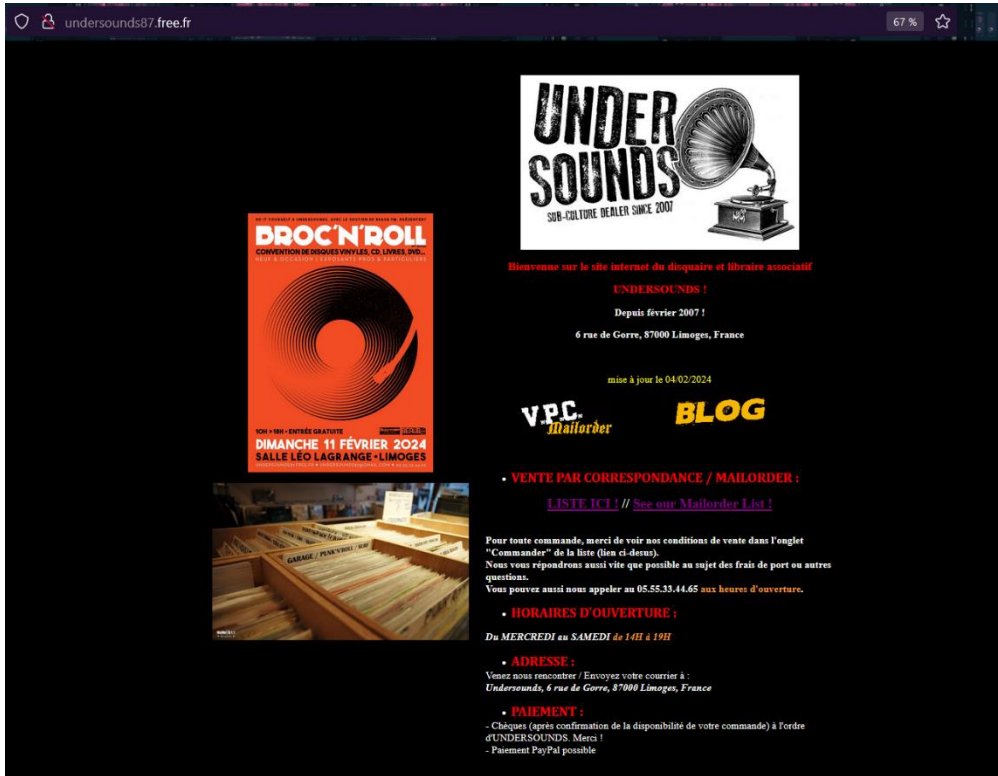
undersounds87.free.fr

67 %

BROC'N'ROLL

CONVENTION DE DISQUES VINYLES, CD, LIVRES, DVD...

NEUF & OCCASION | EXPOSANTS PROS & PARTICULIERS

10H > 18H • ENTRÉE GRATUITE

DIMANCHE 11 FÉVRIER 2024

SALLE LÉO LAGRANGE • LIMOGES

UNDER SOUNDS

SUB-CULTURE DEALER SINCE 2007

Bienvenue sur le site internet du disquaire et libraire associatif

UNDERSOUNDS !

Depuis février 2007 !

6 rue de Gorre, 87000 Limoges, France

mise à jour le 04/02/2024

V.P.C. Mailorder

BLOG

• VENTE PAR CORRESPONDANCE / MAILORDER :

LISTE ICI ! // See our Mailorder List !

Pour toute commande, merci de voir nos conditions de vente dans l'onglet "Commander" de la liste (lien ci-desus).
Nous vous répondrons aussi vite que possible au sujet des frais de port ou autres questions.
Vous pouvez aussi nous appeler au 05.55.33.44.65 aux heures d'ouverture.

• HORAIRES D'OUVERTURE :

Du MERCREDI au SAMEDI de 14H à 19H

• ADRESSE :

Venez nous rencontrer / Envoyez votre courrier à :
Undersounds, 6 rue de Gorre, 87000 Limoges, France

• PAIEMENT :

- Chèques (après confirmation de la disponibilité de votre commande) à l'ordre d'UNDERSOUNDS. Merci !
- Paiement PayPal possible